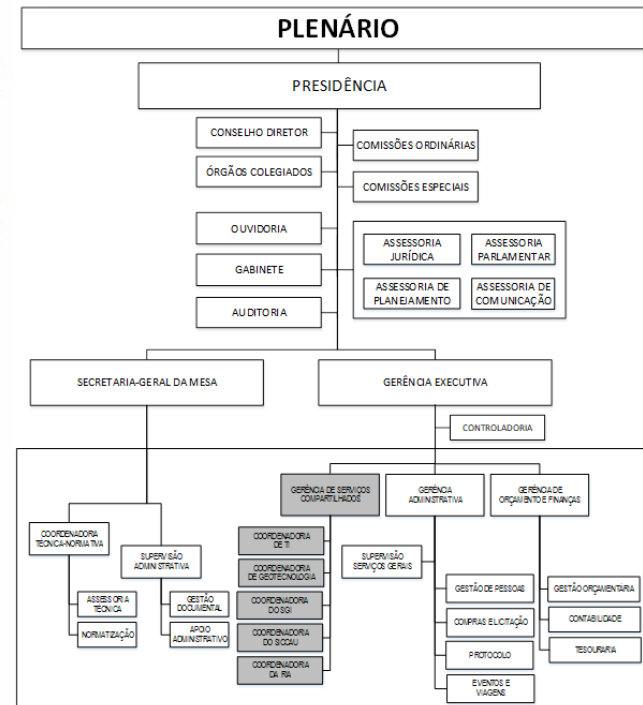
PLENÁRIO

PRESIDÊNCIA

CONSELHO DIRETOR

ÓRGÃOS COLEGIADOS

COMISSÕES ORDINÁRIAS

COMISSÕES ESPECIAIS

OUVIDORIA

GABINETE

AUDITORIA

ASSESSORIA JURÍDICA

ASSESSORIA PARLAMENTAR

ASSESSORIA DE PLANEJAMENTO

ASSESSORIA DE COMUNICAÇÃO

SECRETARIA-GERAL DA MESA

GERÊNCIA EXECUTIVA

CONTROLADORIA

GERÊNCIA DE SERVIÇOS COMPARTILHADOS

GERÊNCIA ADMINISTRATIVA

GERÊNCIA DE ORÇAMENTO E FINANÇAS

COORDENADORIA TÉCNICA-NORMATIVA

SUPERVISÃO ADMINISTRATIVA

ASSESSORIA TÉCNICA

NORMATIZAÇÃO

GESTÃO DOCUMENTAL

APOIO ADMINISTRATIVO

COORDENADORIA DE TI

COORDENADORIA DE GEOTECNOLOGIA

COORDENADORIA DO SGI

COORDENADORIA DO SICCAU

COORDENADORIA DA RIA

SUPERVISÃO SERVIÇOS GERAIS

GESTÃO DE PESSOAS

COMPRAS E LICITAÇÃO

PROTOCOLO

EVENTOS E VIAGENS

GESTÃO ORÇAMENTÁRIA

CONTABILIDADE

TESOURARIA